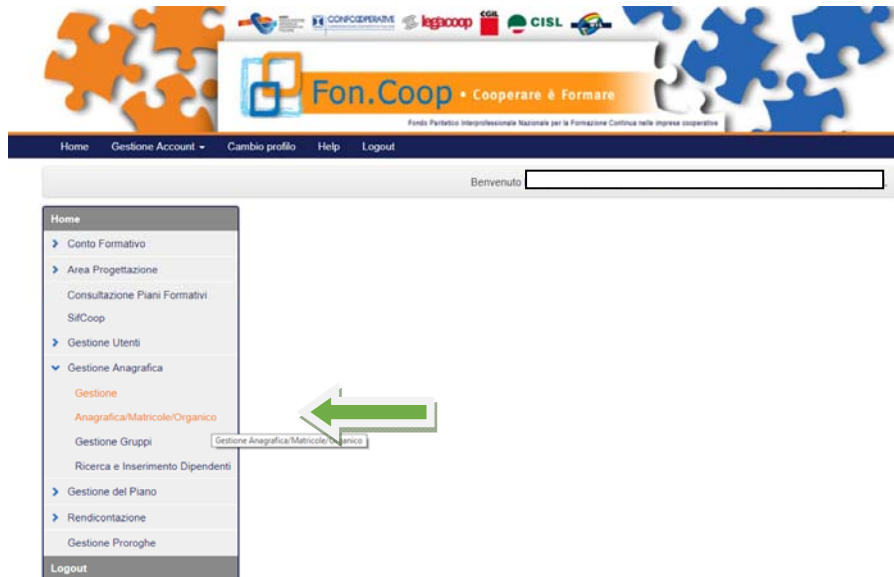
CONFCOOPERATIVE legacoop CGIL CISL

Fon.Coop • Cooperare è Formare

Fondo Paritetico Interprofessionale Nazionale per la Formazione Continua nelle imprese cooperative

Home Gestione Account ▾ Cambio profilo Help Logout

Benvenuto

Home
Conto Formativo
Area Progettazione
Consultazione Piani Formativi
SifCoop
Gestione Utenti
Gestione Anagrafica
Gestione
Anagrafica/Matricole/Organico
Gestione Gruppi
Ricerca e Inserimento Dipendenti
Gestione del Piano
Rendicontazione
Gestione Proroghe
Logout

Gestione Anagrafica/Matricole/Organico